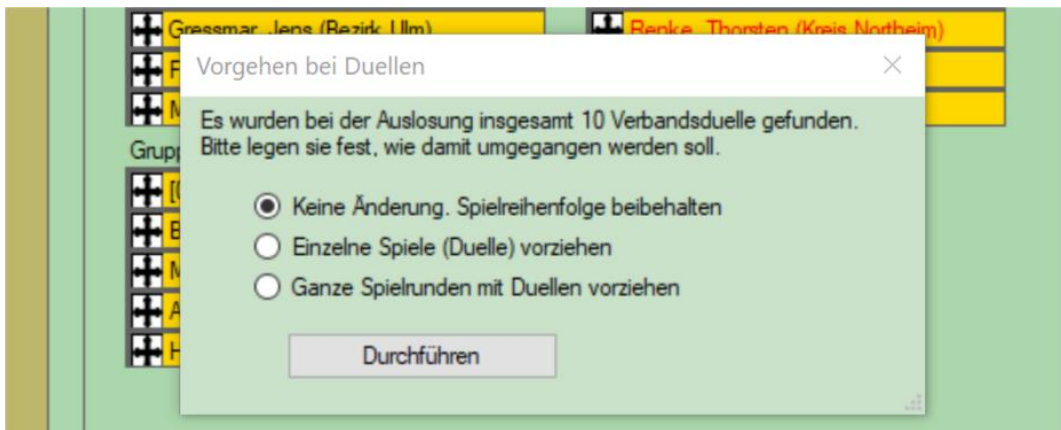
Gressmar, Jens (Bezirk Ulm)
F
M
Grupp
[
B
M
A
H
Renke, Thorsten (Kreis Northeim)

Vorgehen bei Duellen
×

Es wurden bei der Auslosung insgesamt 10 Verbandsduelle gefunden. Bitte legen sie fest, wie damit umgegangen werden soll.

Keine Änderung. Spielreihenfolge beibehalten
Einzelne Spiele (Duelle) vorziehen
Ganze Spielrunden mit Duellen vorziehen

Durchführen